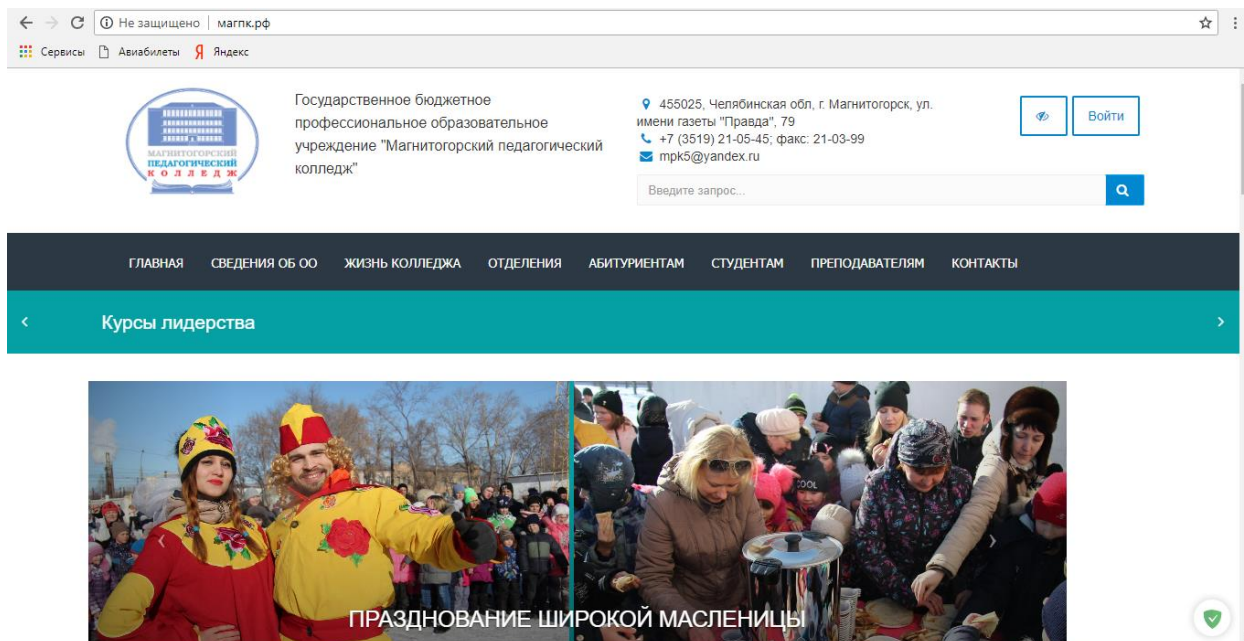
Не защищено | магпк.рф

Сервисы Авиабилеты Яндекс

МАГНИТОГОРСКИЙ ПЕДАГОГИЧЕСКИЙ КОЛЛЕДЖ

Государственное бюджетное профессиональное образовательное учреждение "Магнитогорский педагогический колледж"

455025, Челябинская обл, г. Магнитогорск, ул. имени газеты "Правда", 79
+7 (3519) 21-05-45; факс: 21-03-99
mpk5@yandex.ru

Войти

Введите запрос...

ГЛАВНАЯ СВЕДЕНИЯ ОБ ОО ЖИЗНЬ КОЛЛЕДЖА ОТДЕЛЕНИЯ АБИТУРИЕНТАМ СТУДЕНТАМ ПРЕПОДАВАТЕЛЯМ КОНТАКТЫ

Курсы лидерства

COOL

ПРАЗДНОВАНИЕ ШИРОКОЙ МАСЛЕНИЦЫ